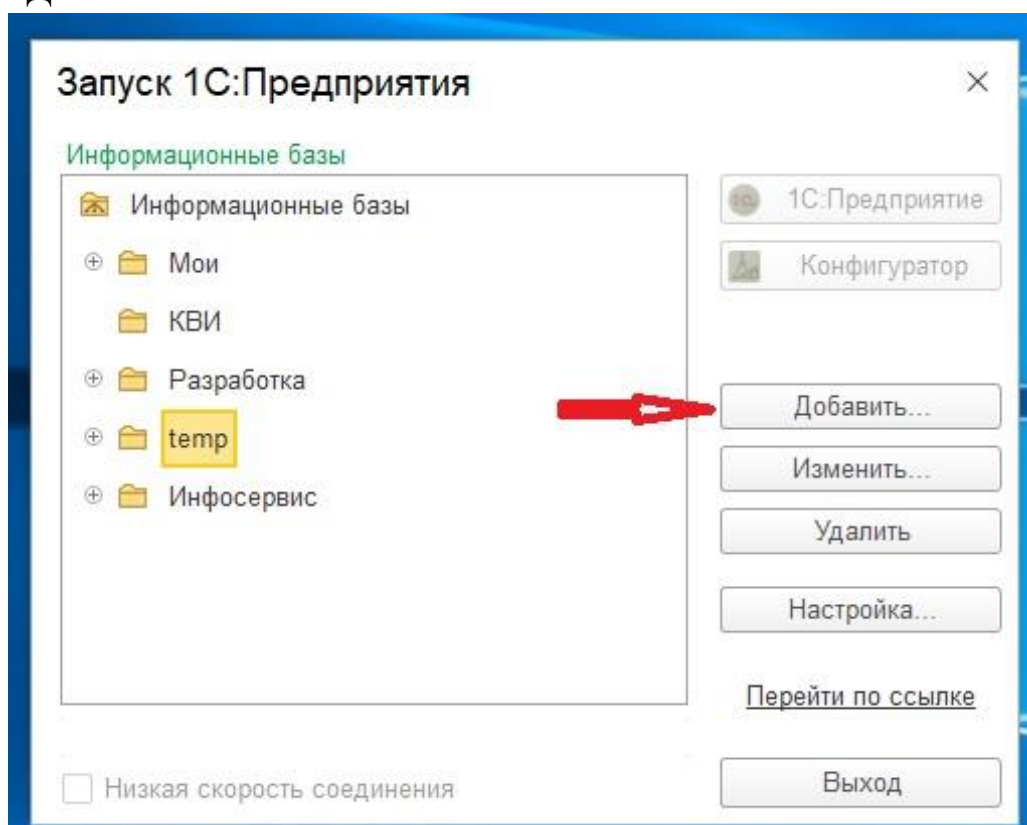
Запуск 1С:Предприятия

×

Информационные базы

Информационные базы

Мои

КВИ

Разработка

temp

Инфосервис

1С:Предприятие

Конфигуратор

Добавить...

Изменить...

Удалить

Настройка...

Перейти по ссылке

Низкая скорость соединения

Выход